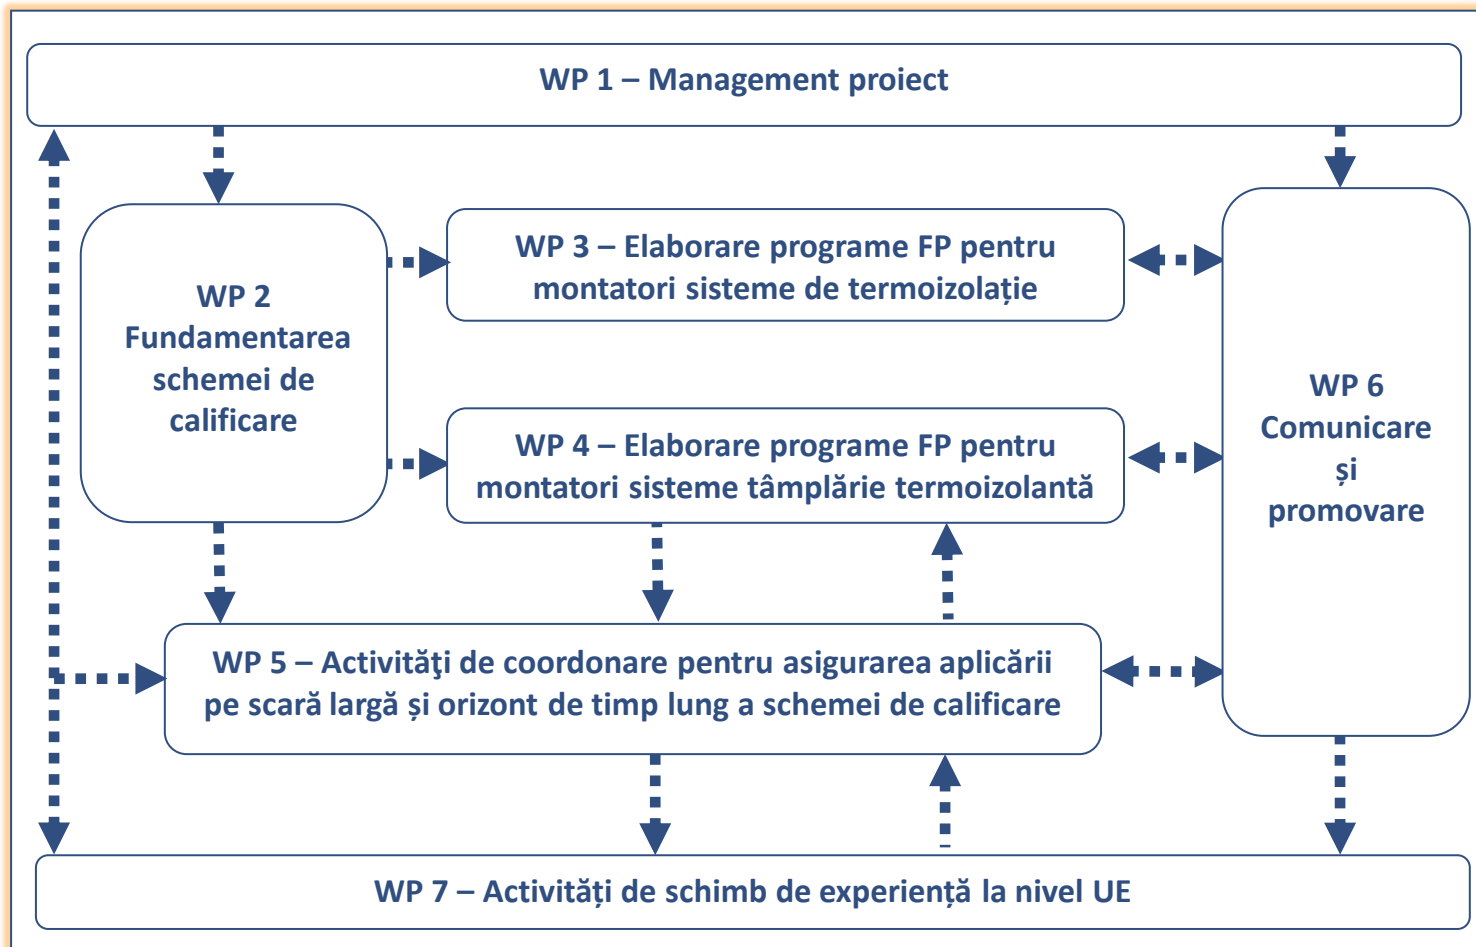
WP 1 – Management proiect

WP 2
Fundamentarea schemei de calificare

WP 3 – Elaborare programe FP pentru montatori sisteme de termoizolație

WP 4 – Elaborare programe FP pentru montatori sisteme tâmplărie termoizolantă

WP 6
Comunicare
și
promovare

WP 5 – Activităţi de coordonare pentru asigurarea aplicării pe scară largă și orizont de timp lung a schemei de calificare

WP 7 – Activități de schimb de experiență la nivel UE